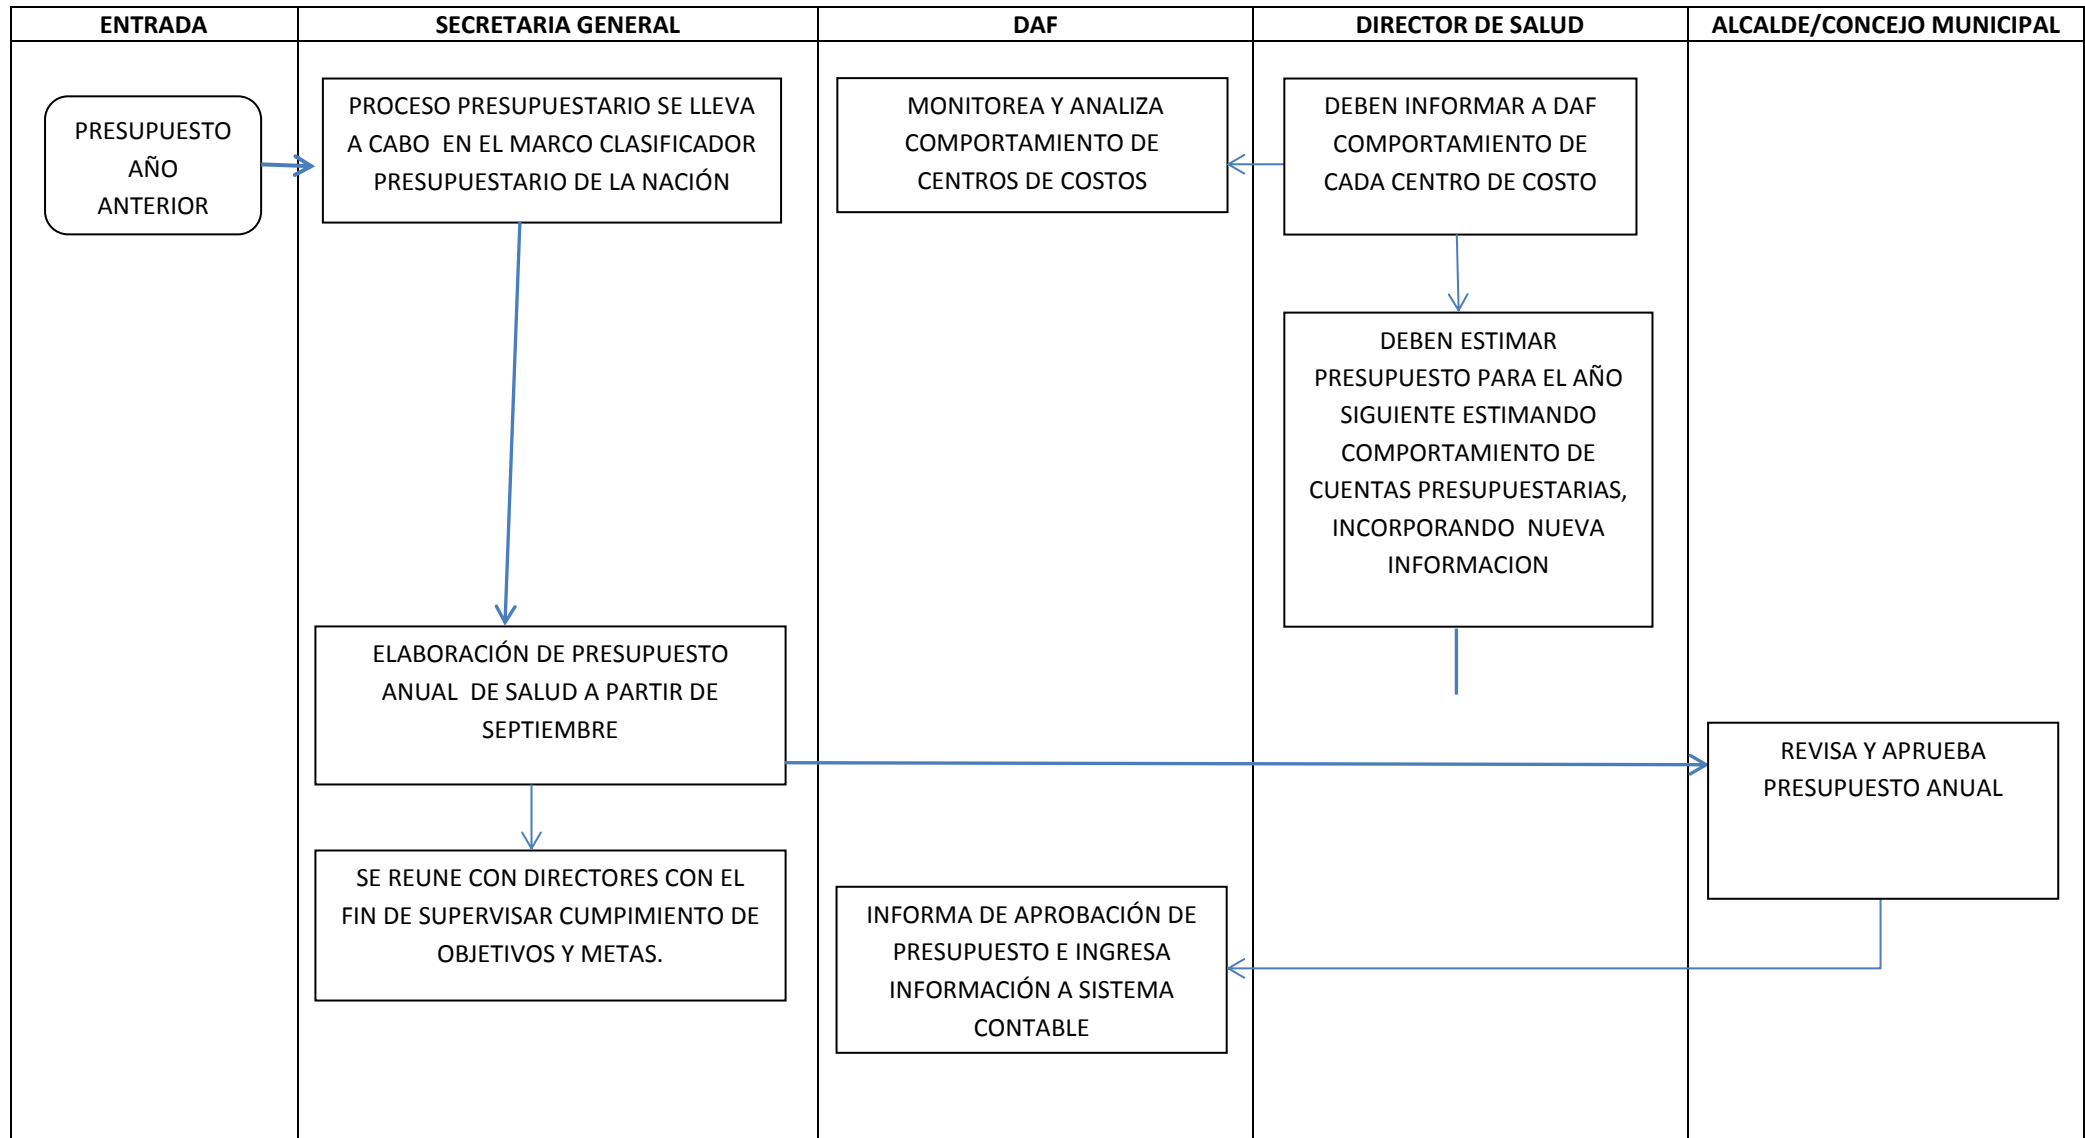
| ENTRADA | SECRETARIA GENERAL | DAF | DIRECTOR DE SALUD | ALCALDE/CONCEJO MUNICIPAL |
|---|---|---|---|---|

PRESUPUESTO AÑO ANTERIOR

PROCESO PRESUPUESTARIO SE LLEVA A CABO EN EL MARCO CLASIFICADOR PRESUPUESTARIO DE LA NACIÓN

MONITOREA Y ANALIZA COMPORTAMIENTO DE CENTROS DE COSTOS

DEBEN INFORMAR A DAF COMPORTAMIENTO DE CADA CENTRO DE COSTO

DEBEN ESTIMAR PRESUPUESTO PARA EL AÑO SIGUIENTE ESTIMANDO COMPORTAMIENTO DE CUENTAS PRESUPUESTARIAS, INCORPORANDO NUEVA INFORMACION

ELABORACIÓN DE PRESUPUESTO ANUAL DE SALUD A PARTIR DE SEPTIEMBRE

REVISA Y APRUEBA PRESUPUESTO ANUAL

SE REUNE CON DIRECTORES CON EL FIN DE SUPERVISAR CUMPIMIENTO DE OBJETIVOS Y METAS.

INFORMA DE APROBACIÓN DE PRESUPUESTO E INGRESA INFORMACIÓN A SISTEMA CONTABLE